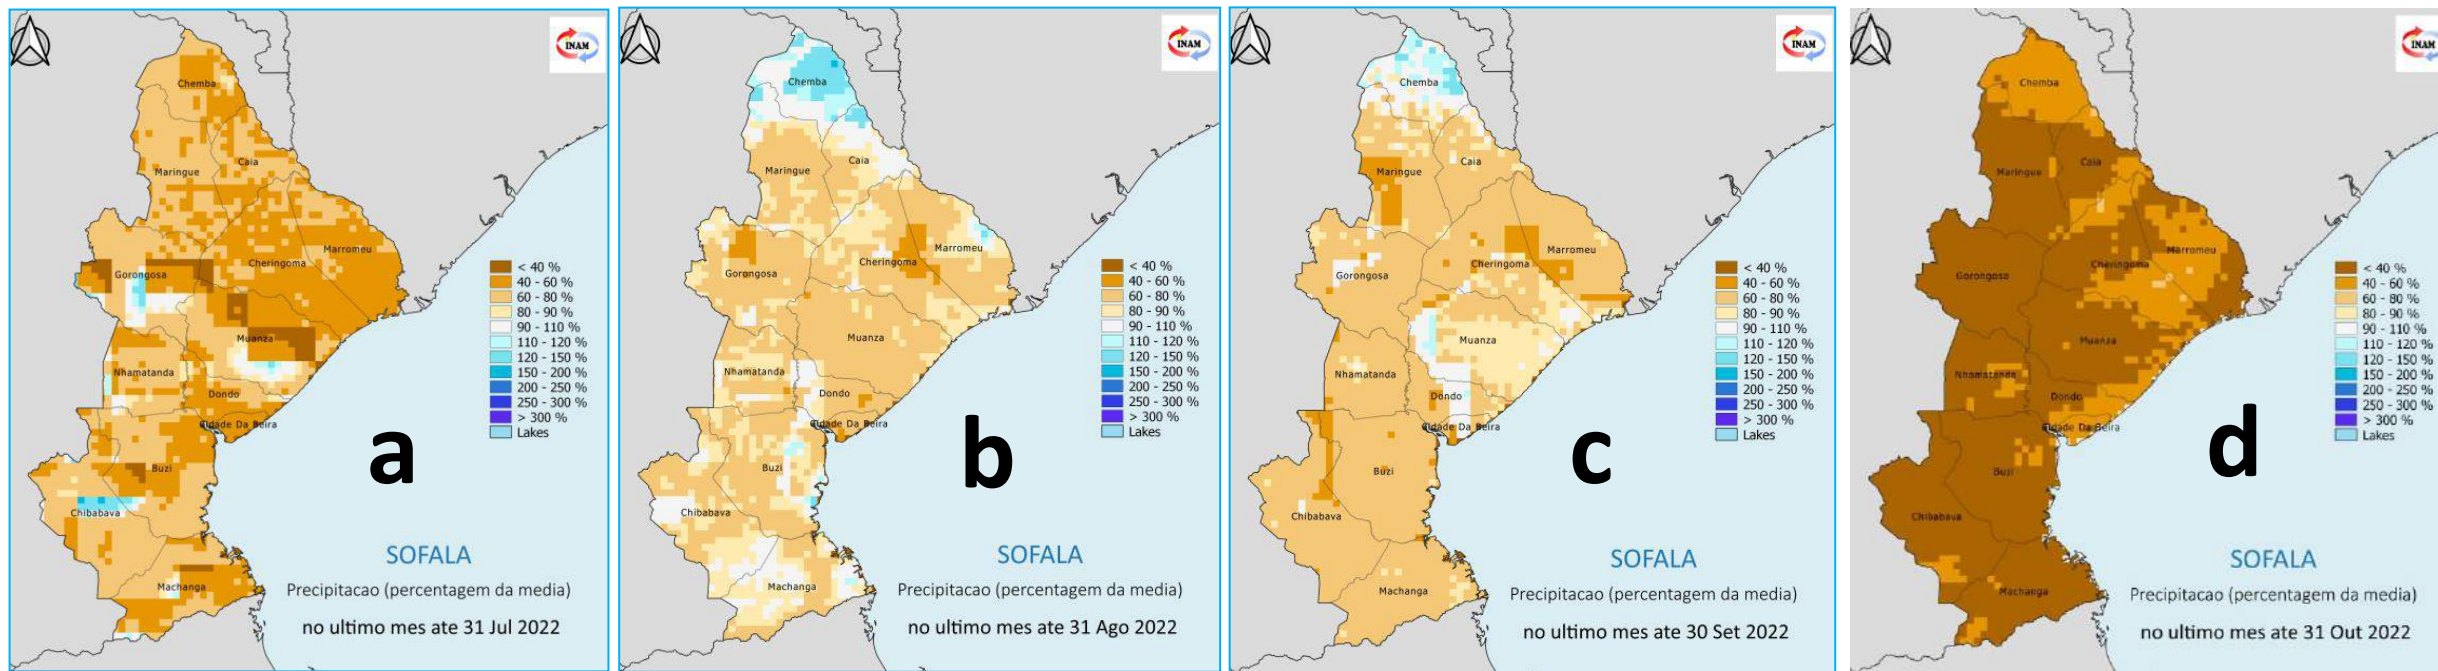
INAM

Chemba
Maringue
Caia
Marromeu
Gorongosa
Cheringoma
Muanza
Nhamatanda
Dondo
Cidade Da Beira
Buzi
Chibabava
Machanga

< 40 %
40 - 60 %
60 - 80 %
80 - 90 %
90 - 110 %
110 - 120 %
120 - 150 %
150 - 200 %
200 - 250 %
250 - 300 %
> 300 %
Lakes

a

SOFALA
Precipitacao (percentagem da media)
no ultimo mes ate 31 Jul 2022

INAM

Chemba
Maringue
Caia
Marromeu
Gorongosa
Cheringoma
Muanza
Nhamatanda
Dondo
Cidade Da Beira
Buzi
Chibabava
Machanga

< 40 %
40 - 60 %
60 - 80 %
80 - 90 %
90 - 110 %
110 - 120 %
120 - 150 %
150 - 200 %
200 - 250 %
250 - 300 %
> 300 %
Lakes

b

SOFALA
Precipitacao (percentagem da media)
no ultimo mes ate 31 Ago 2022

INAM

Chemba
Maringue
Caia
Marromeu
Gorongosa
Cheringoma
Muanza
Nhamatanda
Dondo
Cidade Da Beira
Buzi
Chibabava
Machanga

< 40 %
40 - 60 %
60 - 80 %
80 - 90 %
90 - 110 %
110 - 120 %
120 - 150 %
150 - 200 %
200 - 250 %
250 - 300 %
> 300 %
Lakes

c

SOFALA
Precipitacao (percentagem da media)
no ultimo mes ate 30 Set 2022

INAM

Chemba
Maringue
Caia
Marromeu
Gorongosa
Cheringoma
Muanza
Nhamatanda
Dondo
Cidade Da Beira
Buzi
Chibabava
Machanga

< 40 %
40 - 60 %
60 - 80 %
80 - 90 %
90 - 110 %
110 - 120 %
120 - 150 %
150 - 200 %
200 - 250 %
250 - 300 %
> 300 %
Lakes

d

SOFALA
Precipitacao (percentagem da media)
no ultimo mes ate 31 Out 2022